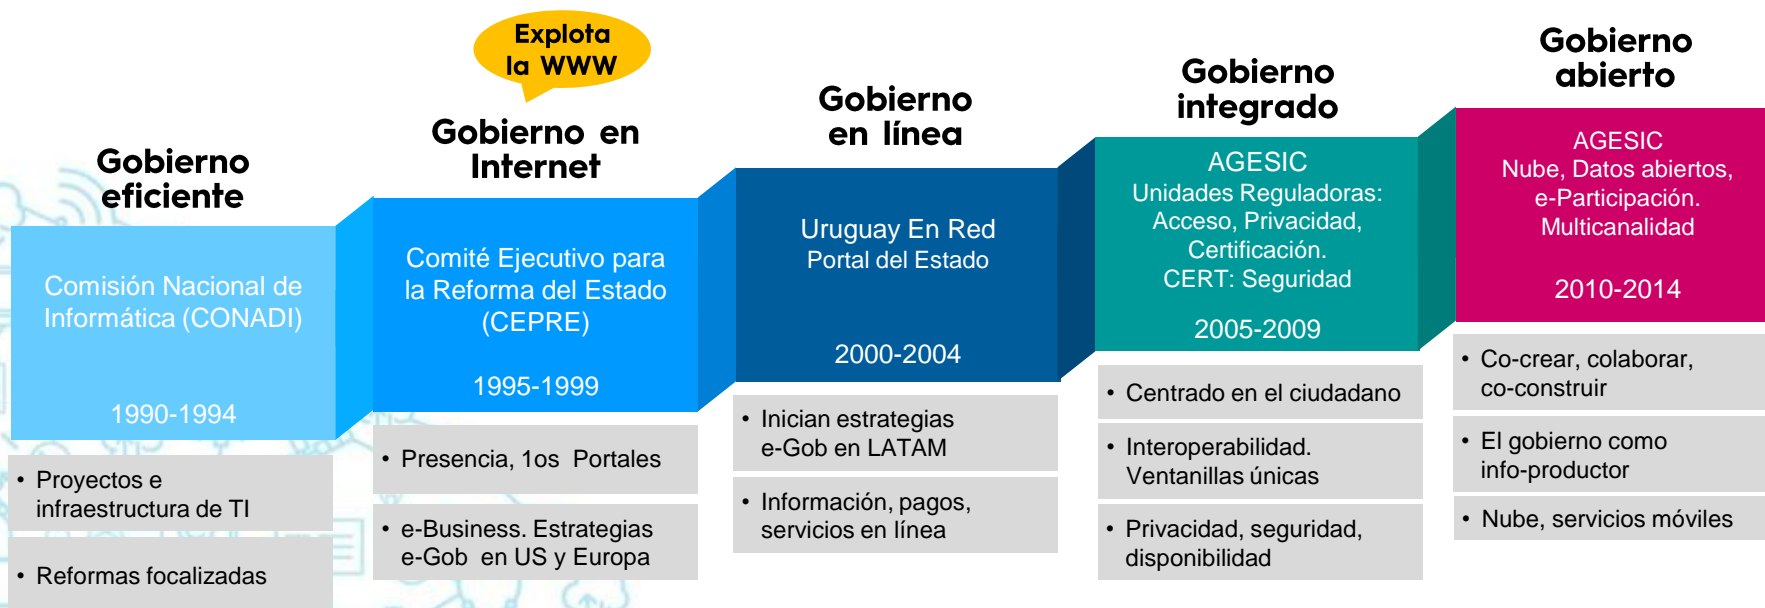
Gobierno eficiente

Comisión Nacional de Informática (CONADI)

1990-1994

• Proyectos e infraestructura de TI

• Reformas focalizadas

Explota la WWW

Gobierno en Internet

Comité Ejecutivo para la Reforma del Estado (CEPRE)

1995-1999

• Presencia, 1os Portales

• e-Business. Estrategias e-Gob en US y Europa

Gobierno en línea

Uruguay En Red
Portal del Estado

2000-2004

• Inician estrategias e-Gob en LATAM

• Información, pagos, servicios en línea

Gobierno integrado

AGESIC
Unidades Reguladoras: Acceso, Privacidad, Certificación.
CERT: Seguridad

2005-2009

• Centrado en el ciudadano

• Interoperabilidad. Ventanillas únicas

• Privacidad, seguridad, disponibilidad

Gobierno abierto

AGESIC
Nube, Datos abiertos, e-Participación. Multicanalidad

2010-2014

• Co-crear, colaborar, co-construir

• El gobierno como info-productor

• Nube, servicios móviles